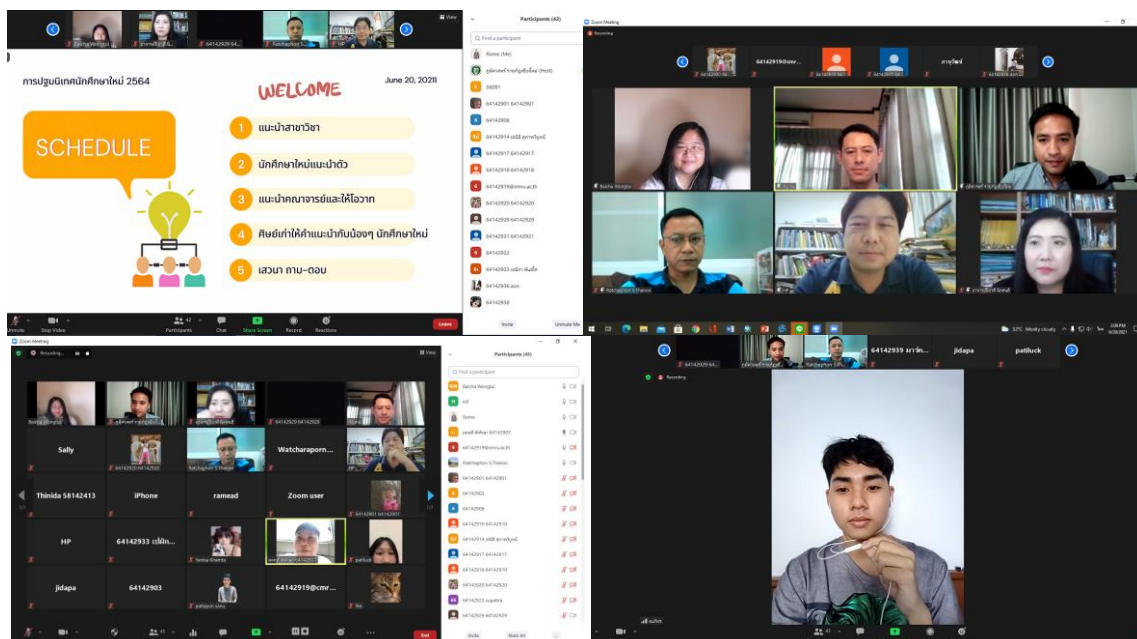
การปฐมนิเทศนักศึกษาใหม่ 2564

June 20, 20211

WELCOME

SCHEDULE

1 แนะนำสาขาวิชา

2 นักศึกษาใหม่แนะนำตัว

3 แนะนำคณาจารย์และให้โอวาท

4 ศิษย์เก่าให้คำแนะนำกับน้องๆ นักศึกษาใหม่

5 เสวนา ถาม-ตอบ

Participants (42)

64142901 64142901

64142908

64142917 64142917

64142918 64142918

64142920 64142920

64142929 64142929

64142931 64142931

64142932

64142938

Invite

Unmute Me

Participants

Chat

Share Screen

Record

Reactions

Leave

Zoom Meeting

Recording

jidapa

patiluck

Participants (45)

Sally

Watcharaporn...

Thinida 58142413

iPhone

ramead

Zoom user

HP

64142933

jidapa

64142903

64142919@cmr...

64142901 64142901

64142903

64142908

64142910 64142910

64142917 64142917

64142918 64142918

64142920 64142920

Invite

End